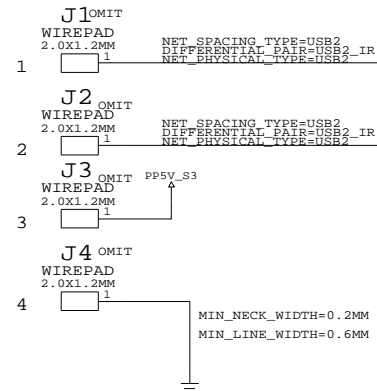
J1 OMIT
WIREPAD
2.0X1.2MM
1
NET_SPACING_TYPE=USB2
DIFFERENTIAL_PAIR=USB2_IR
NET_PHYSICAL_TYPE=USB2
1

J2 OMIT
WIREPAD
2.0X1.2MM
1
NET_SPACING_TYPE=USB2
DIFFERENTIAL_PAIR=USB2_IR
NET_PHYSICAL_TYPE=USB2
2

J3 OMIT
PP5V_S3
WIREPAD
2.0X1.2MM
1
3

J4 OMIT
WIREPAD
2.0X1.2MM
1
4
MIN_NECK_WIDTH=0.2MM
MIN_LINE_WIDTH=0.6MM